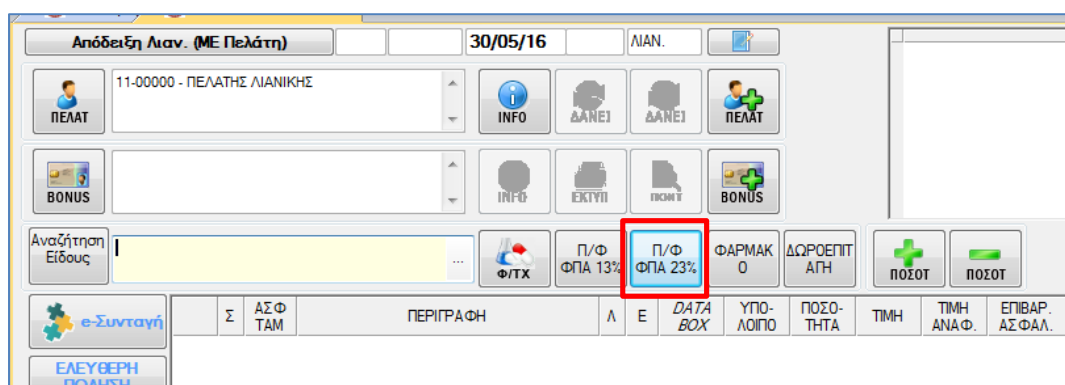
Απόδειξη Λιαν. (ΜΕ Πελάτη)

30/05/16

ΛΙΑΝ.

ΠΕΛΑΤ

11-00000 - ΠΕΛΑΤΗΣ ΛΙΑΝΙΚΗΣ

INFO

ΔΑΝΕΙ

ΔΑΝΕΙ

ΠΕΛΑΤ

BONUS

INFO

ΕΚΤΥΠ

ΠΟΝΤ

BONUS

Αναζήτηση Είδους

...

Φ/ΤΧ

Π/Φ ΦΠΑ 13%

Π/Φ ΦΠΑ 23%

ΦΑΡΜΑΚ Ο

ΔΩΡΟΕΠΙΤ ΑΓΗ

ΠΟΣΟΤ

ΠΟΣΟΤ

e-Συνταγή

ΕΛΕΥΘΕΡΗ ΠΩΛΗΣΗ

| Σ | ΑΣΦ ΤΑΜ | ΠΕΡΙΓΡΑΦΗ | Λ | Ε | DATA BOX | ΥΠΟ-ΛΟΙΠΟ | ΠΟΣΟ-ΤΗΤΑ | ΤΙΜΗ | ΤΙΜΗ ΑΝΑΦ. | ΕΠΙΒΑΡ. ΑΣΦΑΛ. |
|---|---|---|---|---|---|---|---|---|---|---|